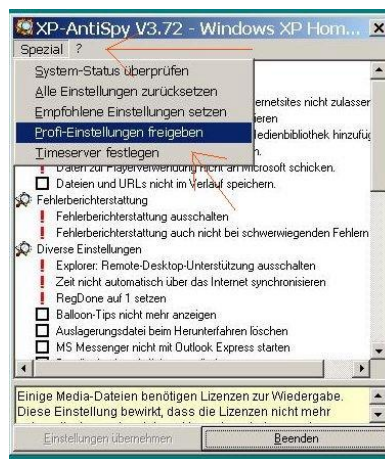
XP-AntiSpy V3.72 - Windows XP Hom...

Spezial ?

System-Status überprüfen
Alle Einstellungen zurücksetzen
Empfohlene Einstellungen setzen
Profi-Einstellungen freigeben
Timeserver festlegen

ernetsites nicht zulasser
ieren
edienbibliothek hinzufüg
n.
Daten zur Playerverwendung nicht an Microsoft schicken.
Dateien und URLs nicht im Verlauf speichern.
Fehlerberichterstattung
Fehlerberichterstattung ausschalten
Fehlerberichterstattung auch nicht bei schwerwiegenden Fehlern
Diverse Einstellungen
Explorer: Remote-Desktop-Unterstützung ausschalten
Zeit nicht automatisch über das Internet synchronisieren
RegDone auf 1 setzen
Balloon-Tips nicht mehr anzeigen
Auslagerungsdatei beim Herunterfahren löschen
MS Messenger nicht mit Outlook Express starten
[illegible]

Einige Media-Dateien benötigen Lizenzen zur Wiedergabe. Diese Einstellung bewirkt, dass die Lizenzen nicht mehr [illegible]

Einstellungen übernehmen
Beenden